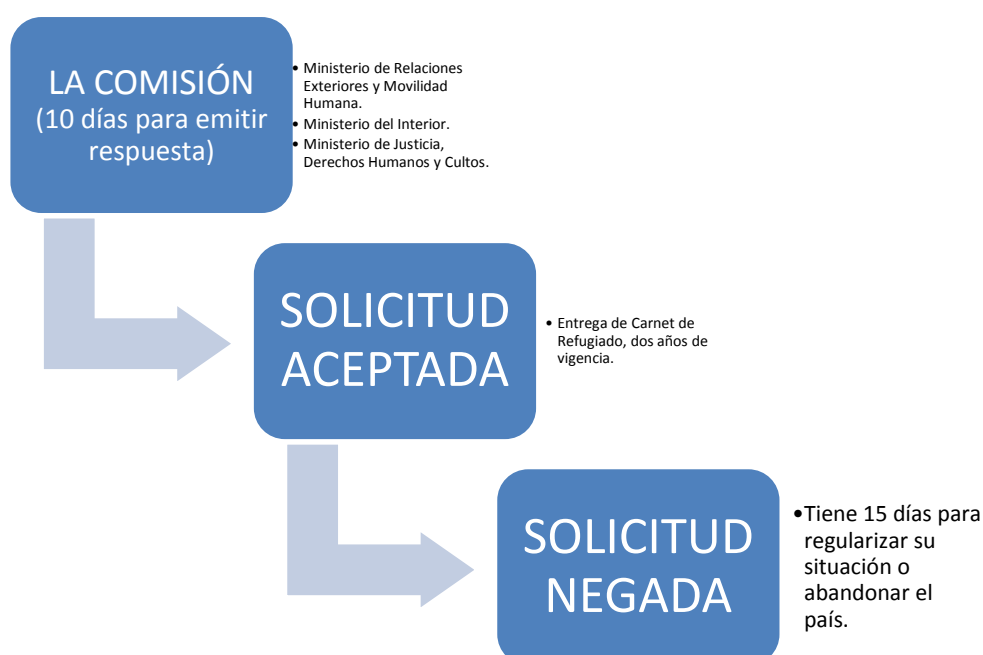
LA COMISIÓN (10 días para emitir respuesta)

• Ministerio de Relaciones Exteriores y Movilidad Humana.
• Ministerio del Interior.
• Ministerio de Justicia, Derechos Humanos y Cultos.

SOLICITUD ACEPTADA

• Entrega de Carnet de Refugiado, dos años de vigencia.

SOLICITUD NEGADA

• Tiene 15 días para regularizar su situación o abandonar el país.